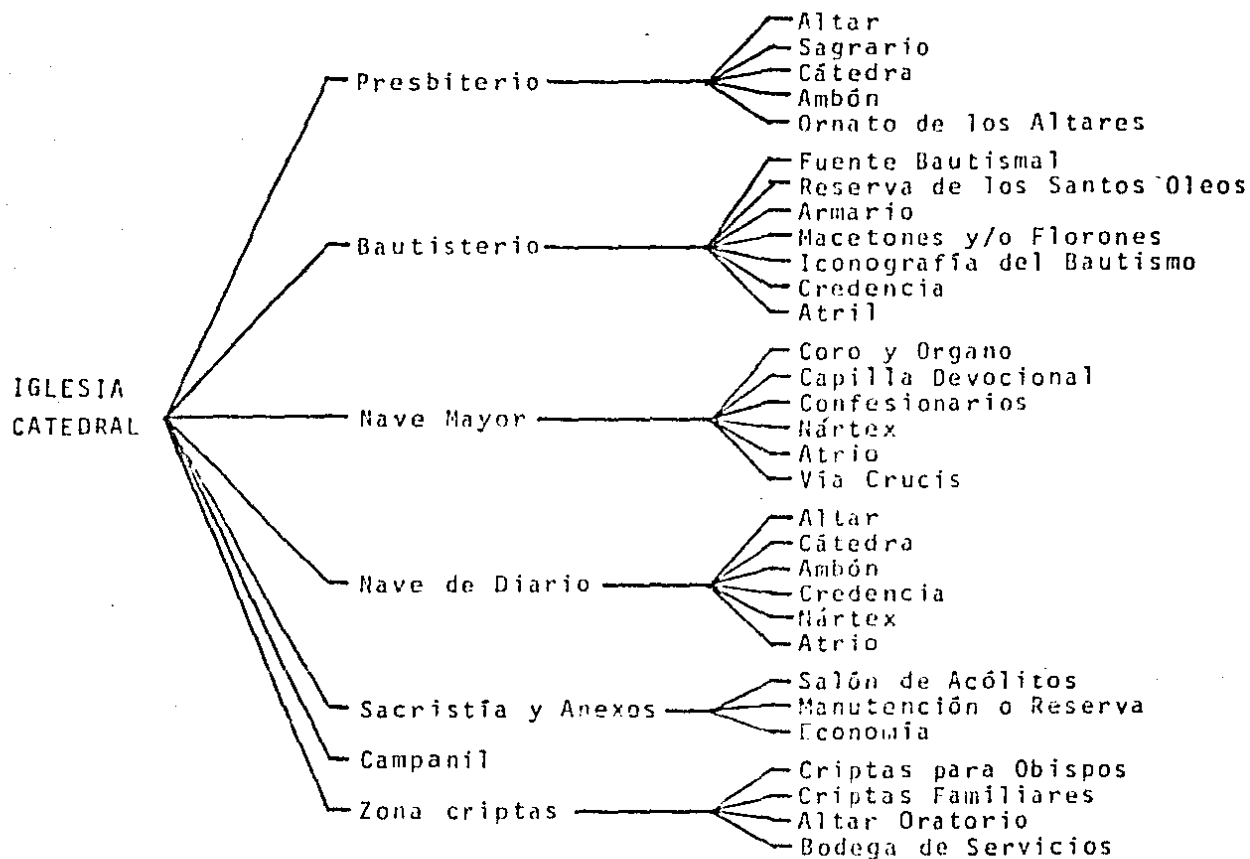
IGLESIA CATEDRAL

Presbiterio
Altar
Sagrario
Cátedra
Ambón
Ornato de los Altares

Bautisterio
Fuente Bautismal
Reserva de los Santos Oleos
Armario
Macetones y/o Florones
Iconografía del Bautismo
Credencia
Atril

Nave Mayor
Coro y Organo
Capilla Devocional
Confesionarios
Nártex
Atrio
Vía Crucis

Nave de Diario
Altar
Cátedra
Ambón
Credencia
Nártex
Atrio

Sacristía y Anexos
Salón de Acólitos
Manutención o Reserva
Economía

Campanil

Zona criptas
Criptas para Obispos
Criptas Familiares
Altar Oratorio
Bodega de Servicios